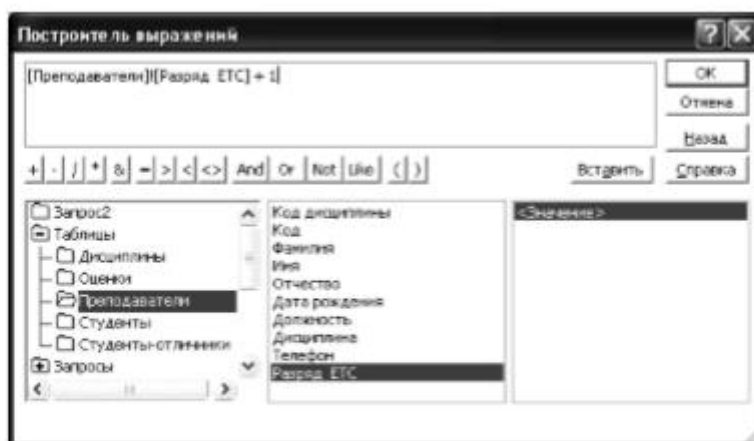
Построитель выражений

[Преподаватели]![Разряд ЕТС] + 1

OK
Отмена
Назад
Справка

+ - / * & = > < <> And Or Not Like ( )

Вставить

Запрос2
Таблицы
Дисциплины
Оценки
Преподаватели
Студенты
Студенты-отличники
Запросы

Код дисциплины
Код
Фамилия
Имя
Отчество
Дата рождения
Должность
Дисциплина
Телефон
Разряд ЕТС

<Значение>